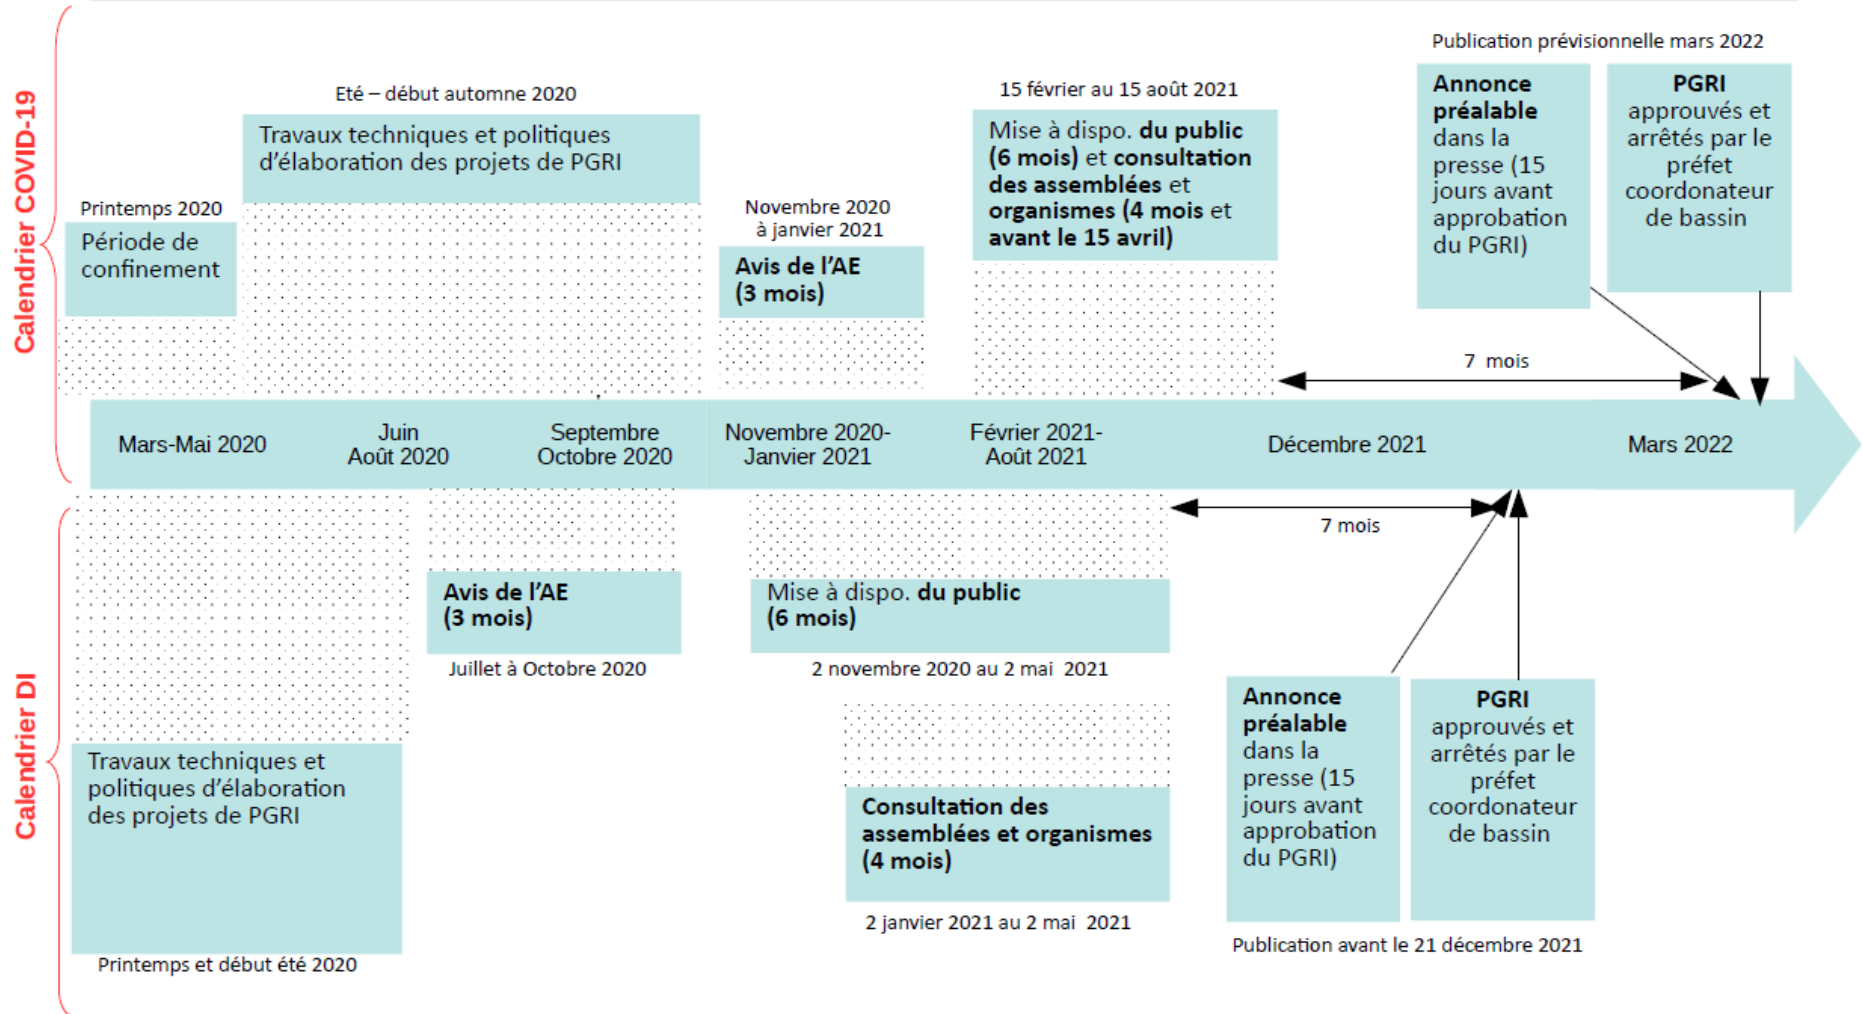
Calendrier COVID-19

Printemps 2020
Période de confinement

Eté – début automne 2020
Travaux techniques et politiques d'élaboration des projets de PGRI

Novembre 2020 à janvier 2021
Avis de l'AE (3 mois)

15 février au 15 août 2021
Mise à dispo. du public (6 mois) et consultation des assemblées et organismes (4 mois et avant le 15 avril)

Publication prévisionnelle mars 2022
Annonce préalable dans la presse (15 jours avant approbation du PGRI)

PGRI approuvés et arrêtés par le préfet coordonateur de bassin

7 mois

Mars-Mai 2020
Juin Août 2020
Septembre Octobre 2020
Novembre 2020- Janvier 2021
Février 2021- Août 2021
Décembre 2021
Mars 2022

7 mois

Calendrier DI

Travaux techniques et politiques d'élaboration des projets de PGRI
Printemps et début été 2020

Avis de l'AE (3 mois)
Juillet à Octobre 2020

Mise à dispo. du public (6 mois)
2 novembre 2020 au 2 mai 2021

Consultation des assemblées et organismes (4 mois)
2 janvier 2021 au 2 mai 2021

Annonce préalable dans la presse (15 jours avant approbation du PGRI)

PGRI approuvés et arrêtés par le préfet coordonateur de bassin

Publication avant le 21 décembre 2021